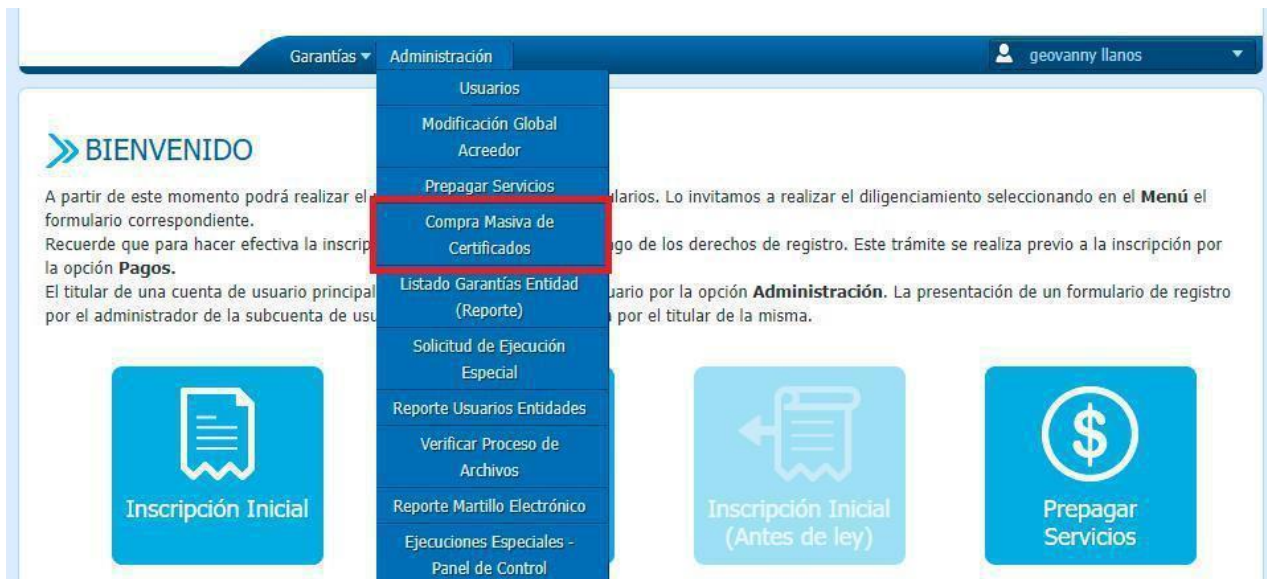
Garantías ▾ Administración

geovanny llanos

Usuarios
Modificación Global Acreedor
Prepagar Servicios
Compra Masiva de Certificados
Listado Garantías Entidad (Reporte)
Solicitud de Ejecución Especial
Reporte Usuarios Entidades
Verificar Proceso de Archivos
Reporte Martillo Electrónico
Ejecuciones Especiales - Panel de Control

BIENVENIDO

A partir de este momento podrá realizar el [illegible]larios. Lo invitamos a realizar el diligenciamiento seleccionando en el **Menú** el formulario correspondiente.
Recuerde que para hacer efectiva la inscrip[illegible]go de los derechos de registro. Este trámite se realiza previo a la inscripción por la opción **Pagos.**
El titular de una cuenta de usuario principal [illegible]uario por la opción **Administración**. La presentación de un formulario de registro por el administrador de la subcuenta de usu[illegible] por el titular de la misma.

Inscripción Inicial

Inscripción Inicial (Antes de ley)

Prepagar Servicios